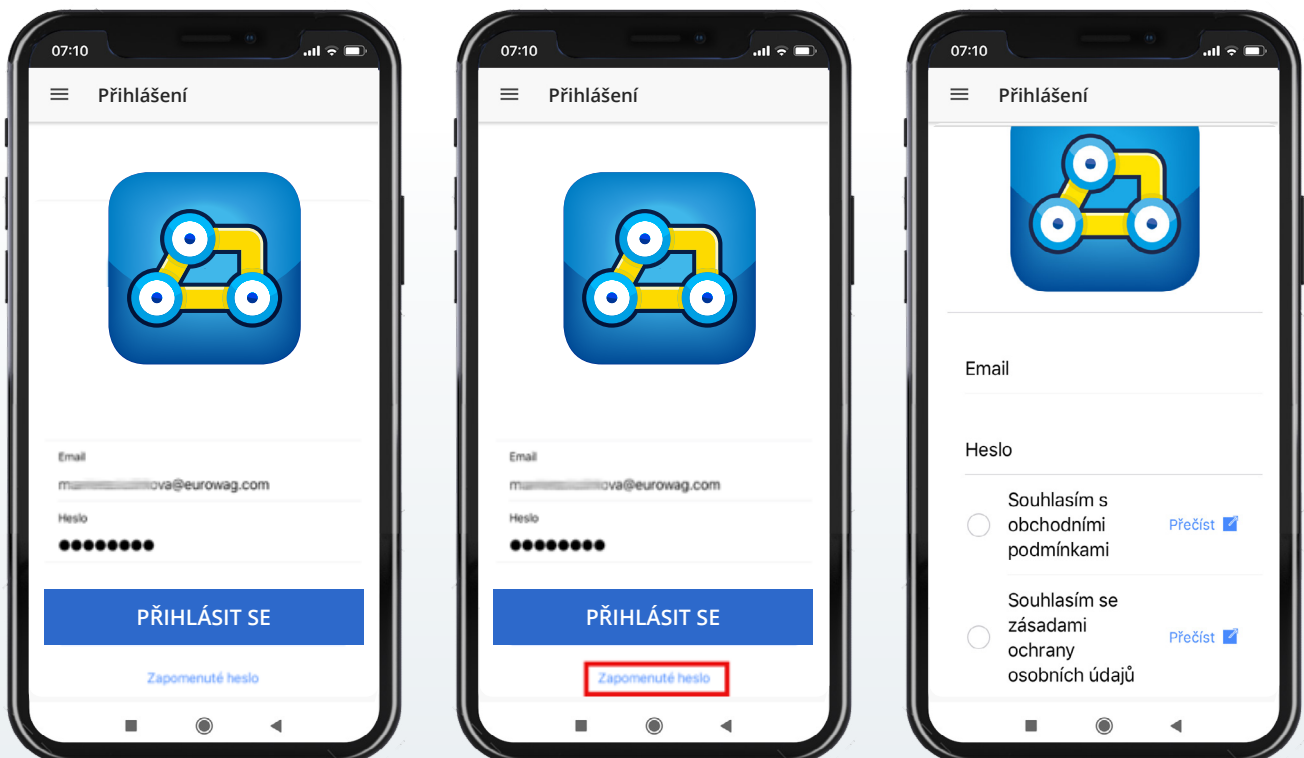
07:10

Přihlášení

Email
m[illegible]ova@eurowag.com
Heslo
●●●●●●●●

PŘIHLÁSIT SE

Zapomenuté heslo

07:10

Přihlášení

Email
m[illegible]ova@eurowag.com
Heslo
●●●●●●●●

PŘIHLÁSIT SE

Zapomenuté heslo

07:10

Přihlášení

Email

Heslo

Souhlasím s obchodními podmínkami
Přečíst

Souhlasím se zásadami ochrany osobních údajů
Přečíst